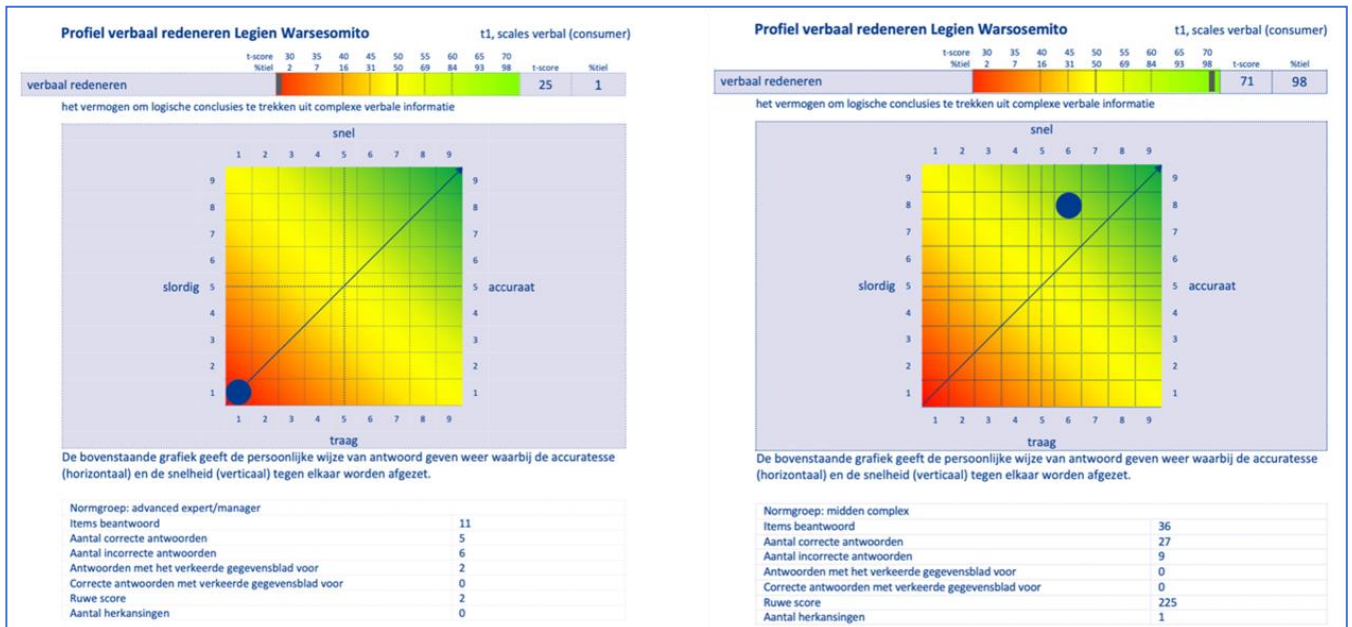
Profiel verbaal redeneren Legien Warsesomito

t1, scales verbal (consumer)

| t-score | 30 | 35 | 40 | 45 | 50 | 55 | 60 | 65 | 70 | | |
|---|---|---|---|---|---|---|---|---|---|---|---|
| %tiel | 2 | 7 | 16 | 31 | 50 | 69 | 84 | 93 | 98 | t-score | %tiel |
| verbaal redeneren | | | | | | | | | | 25 | 1 |

het vermogen om logische conclusies te trekken uit complexe verbale informatie

snel

1 2 3 4 5 6 7 8 9

9 8 7 6 5 4 3 2 1

slordig

accuraat

traag

De bovenstaande grafiek geeft de persoonlijke wijze van antwoord geven weer waarbij de accuratesse (horizontaal) en de snelheid (verticaal) tegen elkaar worden afgezet.

| Normgroep: advanced expert/manager | |
|---|---|
| Items beantwoord | 11 |
| Aantal correcte antwoorden | 5 |
| Aantal incorrecte antwoorden | 6 |
| Antwoorden met het verkeerde gegevensblad voor | 2 |
| Correcte antwoorden met verkeerde gegevensblad voor | 0 |
| Ruwe score | 2 |
| Aantal herkansingen | 0 |

Profiel verbaal redeneren Legien Warsesomito

t1, scales verbal (consumer)

| t-score | 30 | 35 | 40 | 45 | 50 | 55 | 60 | 65 | 70 | | |
|---|---|---|---|---|---|---|---|---|---|---|---|
| %tiel | 2 | 7 | 16 | 31 | 50 | 69 | 84 | 93 | 98 | t-score | %tiel |
| verbaal redeneren | | | | | | | | | | 71 | 98 |

het vermogen om logische conclusies te trekken uit complexe verbale informatie

snel

1 2 3 4 5 6 7 8 9

9 8 7 6 5 4 3 2 1

slordig

accuraat

traag

De bovenstaande grafiek geeft de persoonlijke wijze van antwoord geven weer waarbij de accuratesse (horizontaal) en de snelheid (verticaal) tegen elkaar worden afgezet.

| Normgroep: midden complex | |
|---|---|
| Items beantwoord | 36 |
| Aantal correcte antwoorden | 27 |
| Aantal incorrecte antwoorden | 9 |
| Antwoorden met het verkeerde gegevensblad voor | 0 |
| Correcte antwoorden met verkeerde gegevensblad voor | 0 |
| Ruwe score | 225 |
| Aantal herkansingen | 1 |